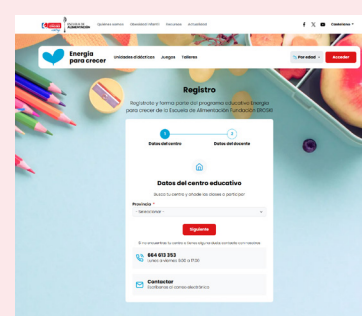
Escuela de ALIMENTACIÓN

Quiénes somos Obesidad infantil Recursos Actualidad

Castellano

Energía para crecer

Unidades didácticas Juegos Talleres

Por edad

Acceder

Registro

Regístrate y forma parte del programa educativo Energía para crecer de la Escuela de Alimentación Fundación ERCROS

1

Datos del centro

2

Datos del docente

Datos del centro educativo

Busca tu centro y añade las clases a participar

Provincia *

- Selecciona -

Siguiente

Si no encuentras tu centro o tienes algún problema, contacta con nosotros

664 613 353

Lunes a viernes 9:00 a 17:00

Contactar

Contáctanos por correo electrónico